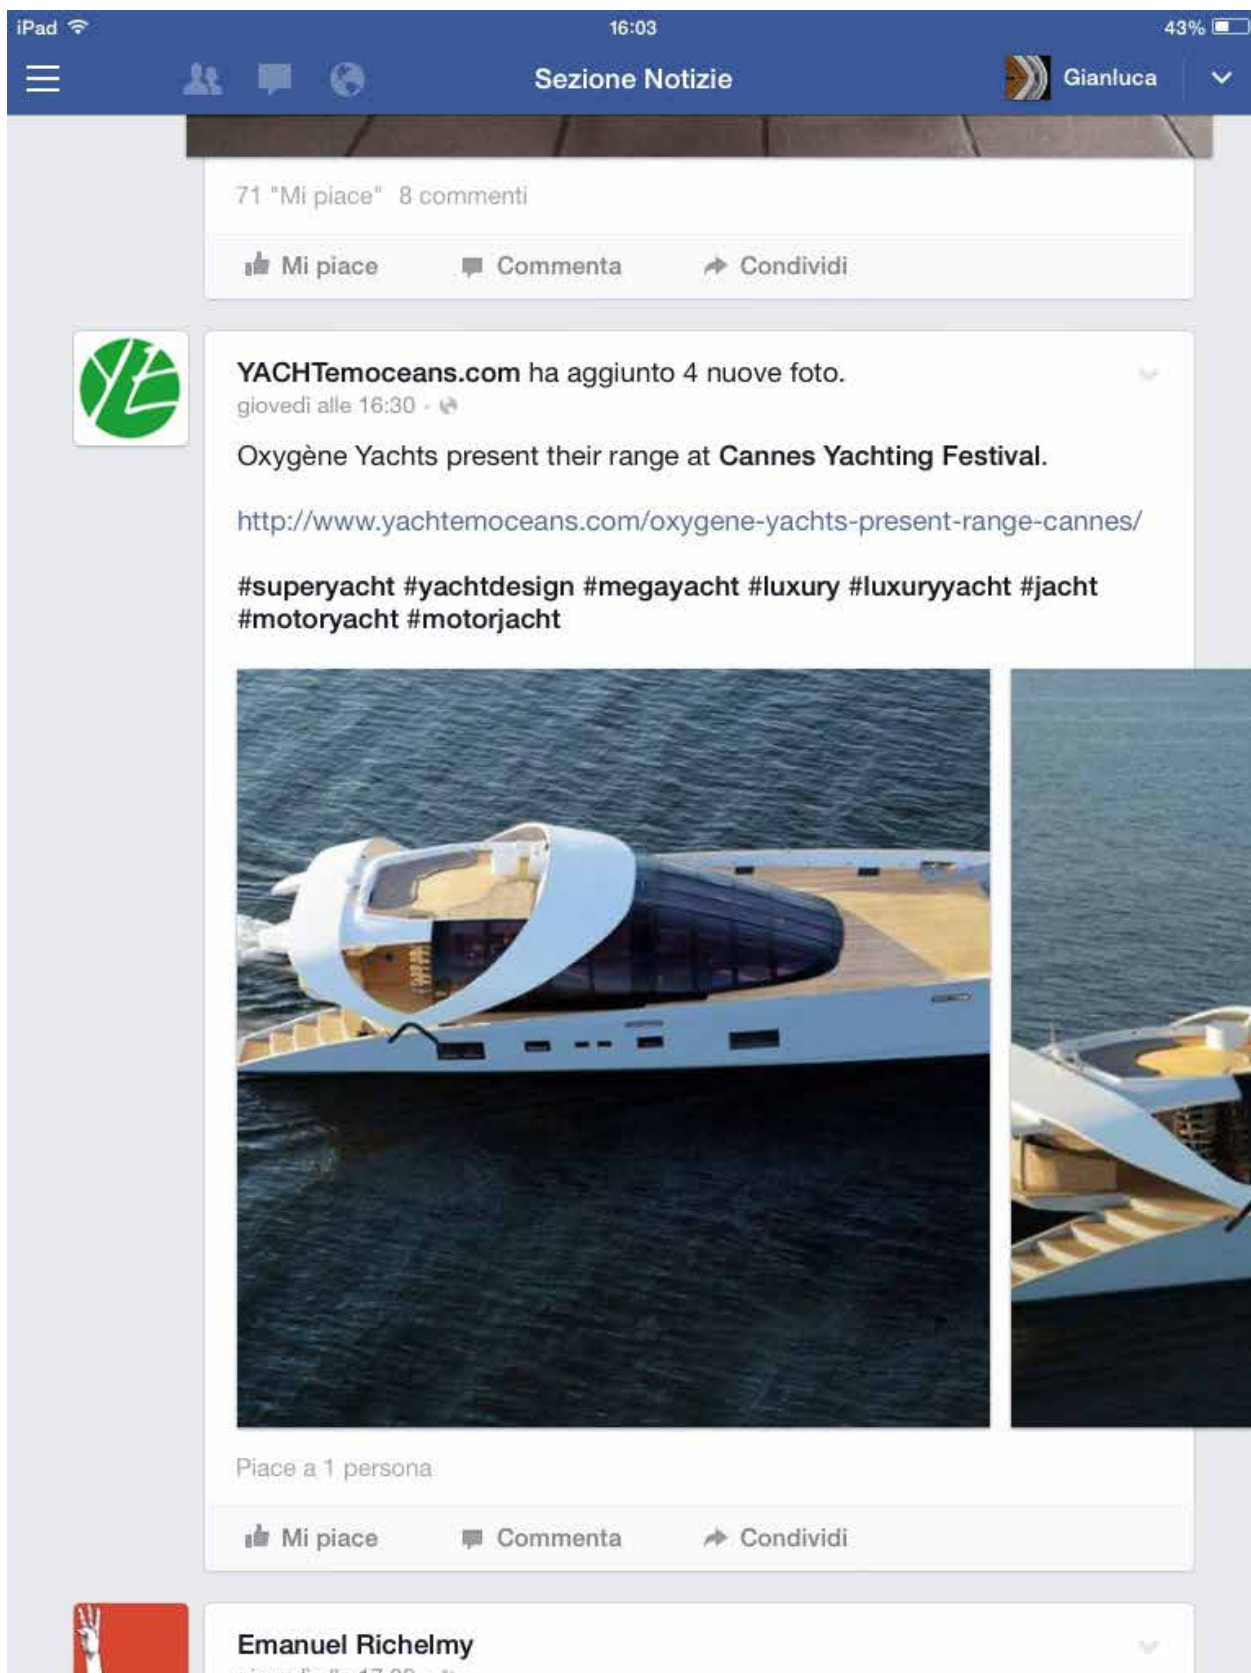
iPad 16:03 43%

Sezione Notizie

Gianluca

71 "Mi piace" 8 commenti

Mi piace Commenta Condividi

YACHTemoceans.com ha aggiunto 4 nuove foto.
giovedì alle 16:30

Oxygène Yachts present their range at Cannes Yachting Festival.

http://www.yachtemoceans.com/oxygene-yachts-present-range-cannes/

#superyacht #yachtdesign #megayacht #luxury #luxuryyacht #jacht #motoryacht #motorjacht

Piace a 1 persona

Mi piace Commenta Condividi

Emanuel Richelmy
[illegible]